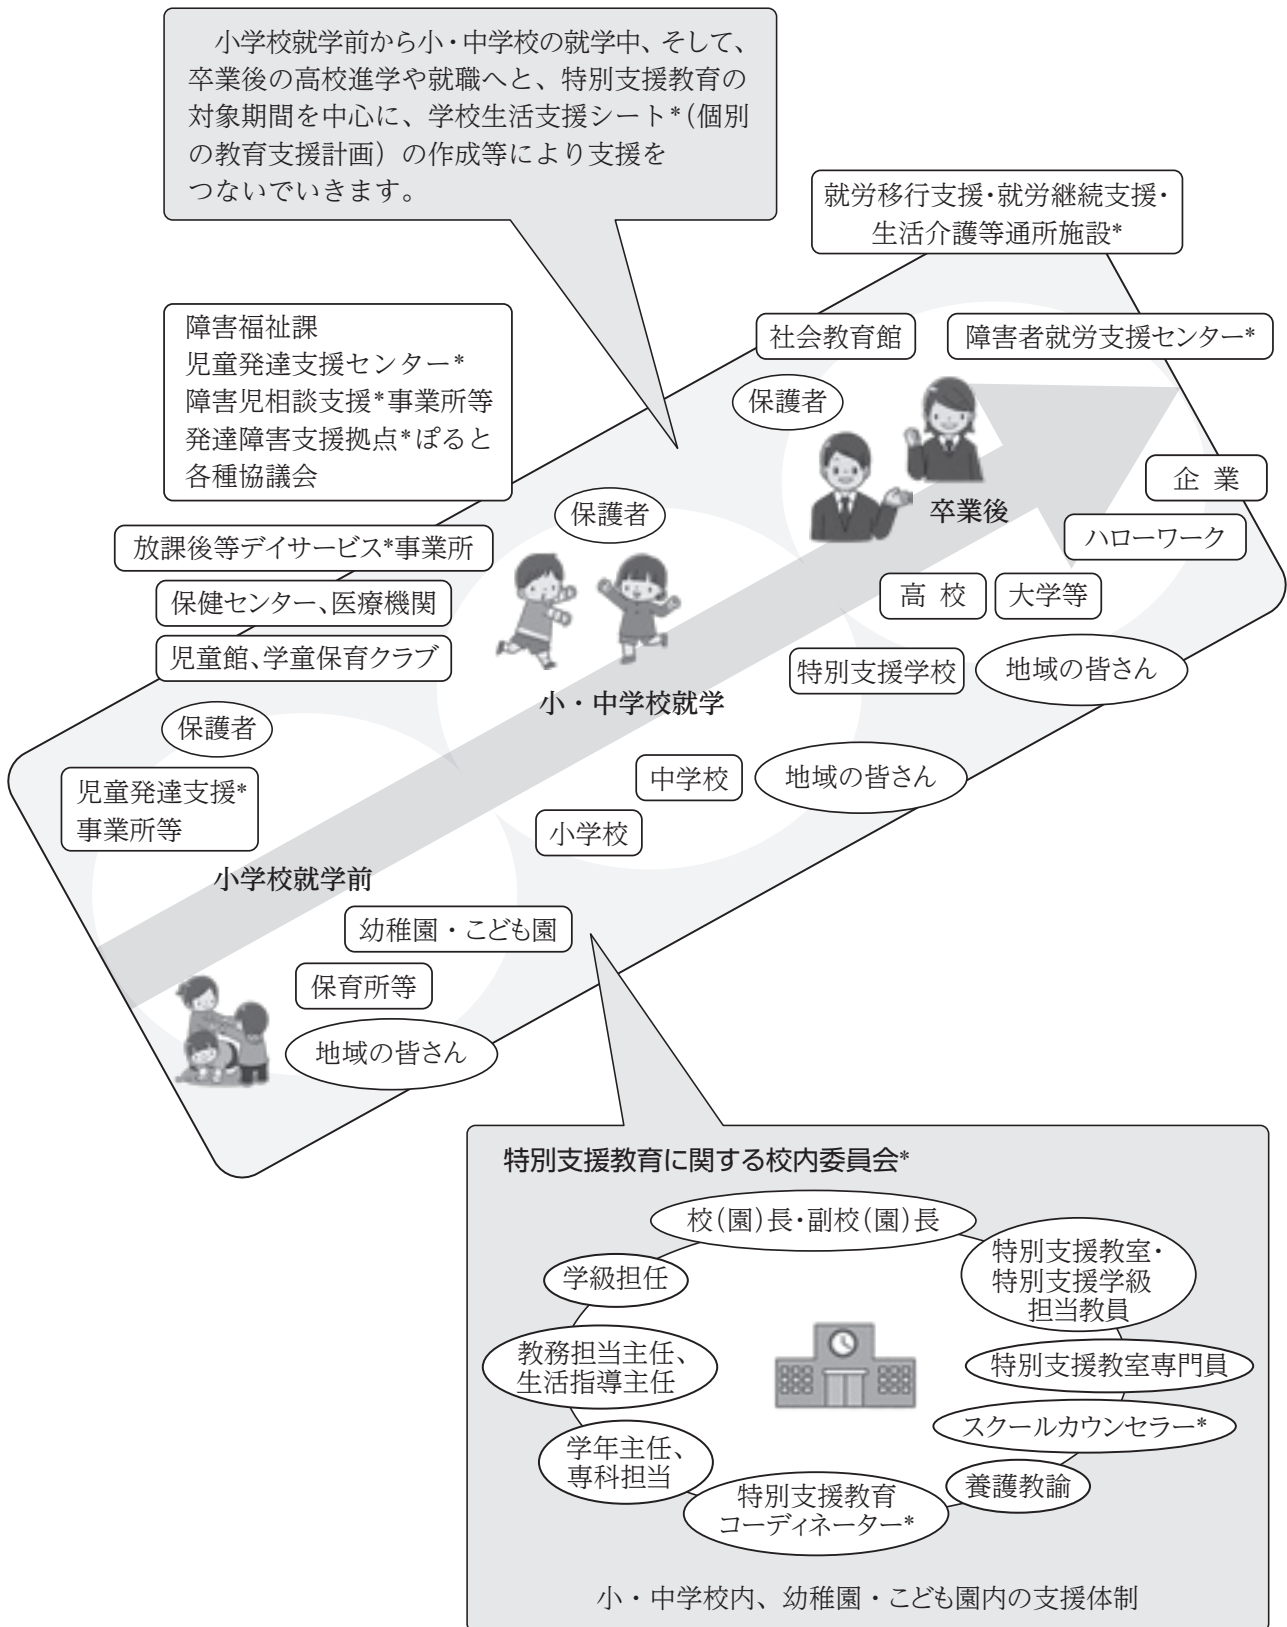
小学校就学前から小・中学校の就学中、そして、卒業後の高校進学や就職へと、特別支援教育の対象期間を中心に、学校生活支援シート*(個別の教育支援計画)の作成等により支援をつないでいきます。

就労移行支援・就労継続支援・生活介護等通所施設*

障害福祉課
児童発達支援センター*
障害児相談支援*事業所等
発達障害支援拠点*ぽると
各種協議会

社会教育館

障害者就労支援センター*

保護者

卒業後

企業

ハローワーク

保護者

放課後等デイサービス*事業所

保健センター、医療機関

児童館、学童保育クラブ

高校

大学等

特別支援学校

地域の皆さん

小・中学校就学

保護者

児童発達支援*
事業所等

中学校

地域の皆さん

小学校

小学校就学前

幼稚園・こども園

保育所等

地域の皆さん

特別支援教育に関する校内委員会*

校(園)長・副校(園)長

学級担任

特別支援教室・
特別支援学級
担当教員

教務担当主任、
生活指導主任

特別支援教室専門員

スクールカウンセラー*

学年主任、
専科担当

養護教諭

特別支援教育
コーディネーター*

小・中学校内、幼稚園・こども園内の支援体制